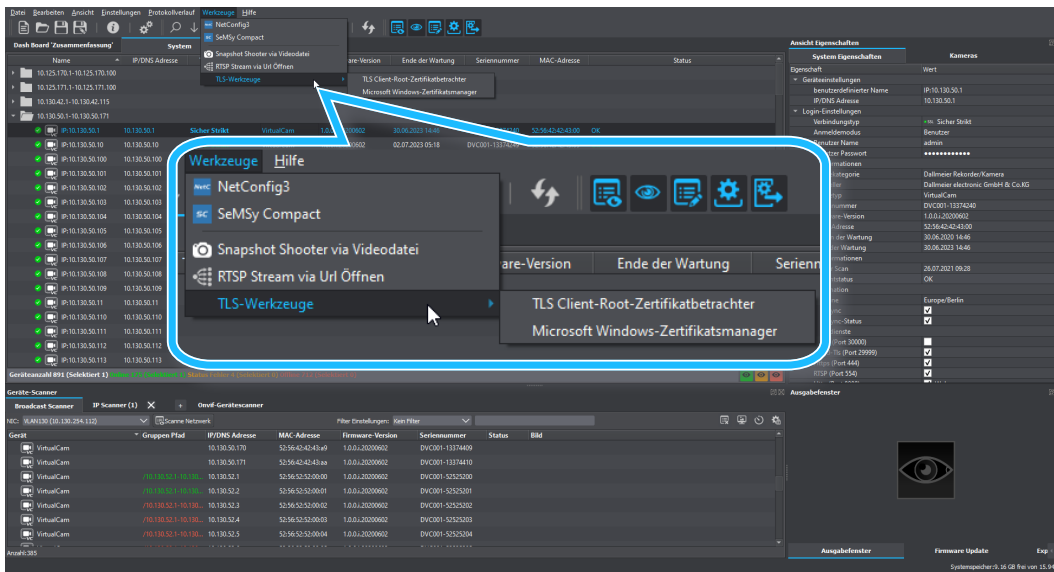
Datei Bearbeiten Ansicht Einstellungen Protokollverlauf Werkzeuge Hilfe

NetConfig3
SeMSy Compact
Snapshot Shooter via Videodatei
RTSP Stream via Url Öffnen
TLS-Werkzeuge
TLS Client-Root-Zertifikatbetrachter
Microsoft Windows-Zertifikatsmanager

Dash Board 'Zusammenfassung' System

Name IP/DNS Adresse Firmware-Version Ende der Wartung Seriennummer MAC-Adresse Status

10.125.170.1-10.125.170.100
10.125.171.1-10.125.171.100
10.130.42.1-10.130.42.115
10.130.50.1-10.130.50.171
IP:10.130.50.1 10.130.50.1 Sicher Strikt VirtualCam 1.0.0.i.20200602 30.06.2023 14:46 52:56:42:43:00 OK
IP:10.130.50.10 10.130.50.10 20200602 02.07.2023 05:18 DVC001-13374...
IP:10.130.50.100 10.130.50.100
IP:10.130.50.101 10.130.50.101
IP:10.130.50.102 10.130.50.102
IP:10.130.50.103 10.130.50.103
IP:10.130.50.104 10.130.50.104
IP:10.130.50.105 10.130.50.105
IP:10.130.50.106 10.130.50.106
IP:10.130.50.107 10.130.50.107
IP:10.130.50.108 10.130.50.108
IP:10.130.50.109 10.130.50.109
IP:10.130.50.11 10.130.50.11
IP:10.130.50.110 10.130.50.110
IP:10.130.50.111 10.130.50.111
IP:10.130.50.112 10.130.50.112
IP:10.130.50.113 10.130.50.113

Werkzeuge Hilfe
NetConfig3
SeMSy Compact
Snapshot Shooter via Videodatei
RTSP Stream via Url Öffnen
TLS-Werkzeuge
TLS Client-Root-Zertifikatbetrachter
Microsoft Windows-Zertifikatsmanager
ware-Version Ende der Wartung Serienn

Geräteanzahl 891 (Selektiert 1)

Ansicht Eigenschaften
System Eigenschaften Kameras
Eigenschaft Wert
Geräteeinstellungen
benutzerdefinierter Name IP:10.130.50.1
IP/DNS Adresse 10.130.50.1
Login-Einstellungen
Verbindungstyp Sicher Strikt
Anmeldemodus Benutzer
Benutzer Name admin
tzer Passwort ●●●●●●●●●●●●
rmationen
kategorie Dallmeier Rekorder/Kamera
ller Dallmeier electronic GmbH & Co.KG
typ VirtualCam
nummer DVC001-13374240
are-Version 1.0.0.i.20200602
Adresse 52:56:42:43:00
der Wartung 30.06.2020 14:46
der Wartung 30.06.2023 14:46
rmationen
Scan 28.07.2021 09:28
ustatus OK
ution
ne Europe/Berlin
nc
ync-Status
ienste
(Port 30000)
Tu (Port 29999)
s (Port 444)
RTSP (Port 554)

Geräte-Scanner
Broadcast Scanner IP Scanner (1) + Onvif-Gerätescanner
NIC: VLAN130 (10.130.254.112) Scanne Netzwerk Filter Einstellungen: Kein Filter

| Gerät | Gruppen Pfad | IP/DNS Adresse | MAC-Adresse | Firmware-Version | Seriennummer | Status | Bild |
|---|---|---|---|---|---|---|---|
| VirtualCam | | 10.130.50.170 | 52:56:42:42:43:a9 | 1.0.0.i.20200602 | DVC001-13374409 | | |
| VirtualCam | | 10.130.50.171 | 52:56:42:42:43:aa | 1.0.0.i.20200602 | DVC001-13374410 | | |
| VirtualCam | /10.130.52.1-10.130... | 10.130.52.1 | 52:56:52:52:00:00 | 1.0.0.i.20200602 | DVC001-52525200 | | |
| VirtualCam | /10.130.52.1-10.130... | 10.130.52.2 | 52:56:52:52:00:01 | 1.0.0.i.20200602 | DVC001-52525201 | | |
| VirtualCam | /10.130.52.1-10.130... | 10.130.52.3 | 52:56:52:52:00:02 | 1.0.0.i.20200602 | DVC001-52525202 | | |
| VirtualCam | /10.130.52.1-10.130... | 10.130.52.4 | 52:56:52:52:00:03 | 1.0.0.i.20200602 | DVC001-52525203 | | |
| VirtualCam | /10.130.52.1-10.130... | 10.130.52.5 | 52:56:52:52:00:04 | 1.0.0.i.20200602 | DVC001-52525204 | | |

Anzahl:385

Ausgabefenster
Ausgabefenster Firmware Update Exp
Systemspeicher:9.16 GB frei von 15.94